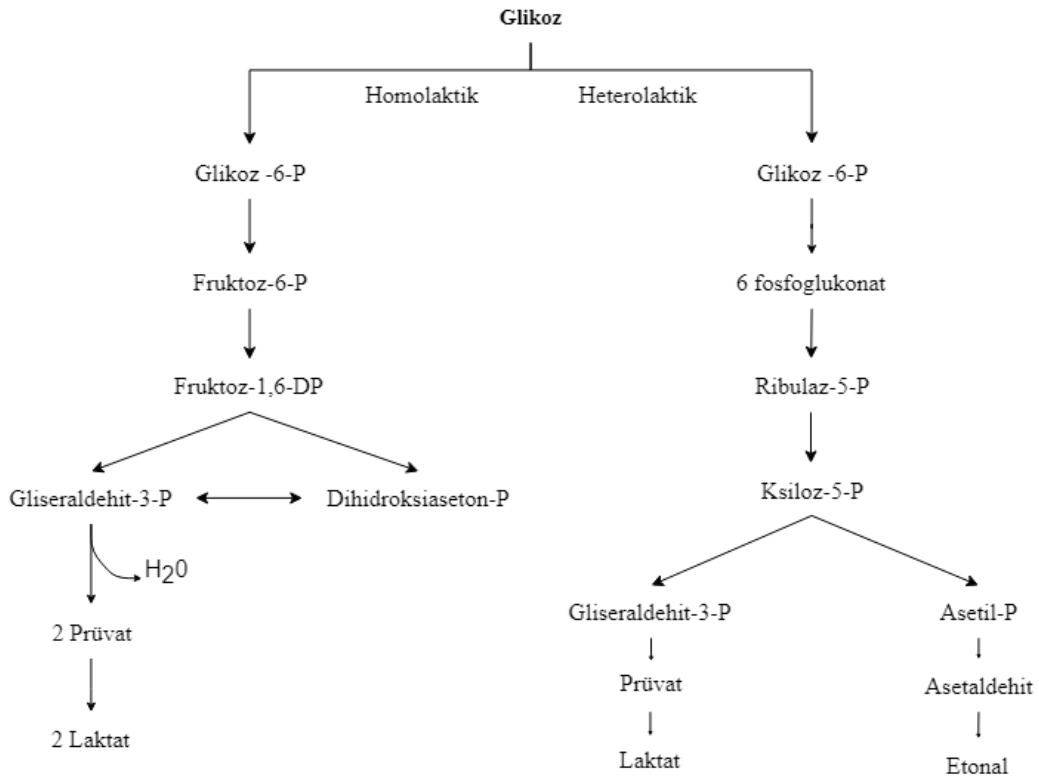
Glikoz

Homolaktik

Heterolaktik

Glikoz -6-P

Fruktoz-6-P

Fruktoz-1,6-DP

Gliseraldehit-3-P

Dihidroksiaseton-P

$H_20$

2 Prüvat

2 Laktat

Glikoz -6-P

6 fosfoglukonat

Ribulaz-5-P

Ksiloz-5-P

Gliseraldehit-3-P

Prüvat

Laktat

Asetil-P

Asetaldehit

Etonal